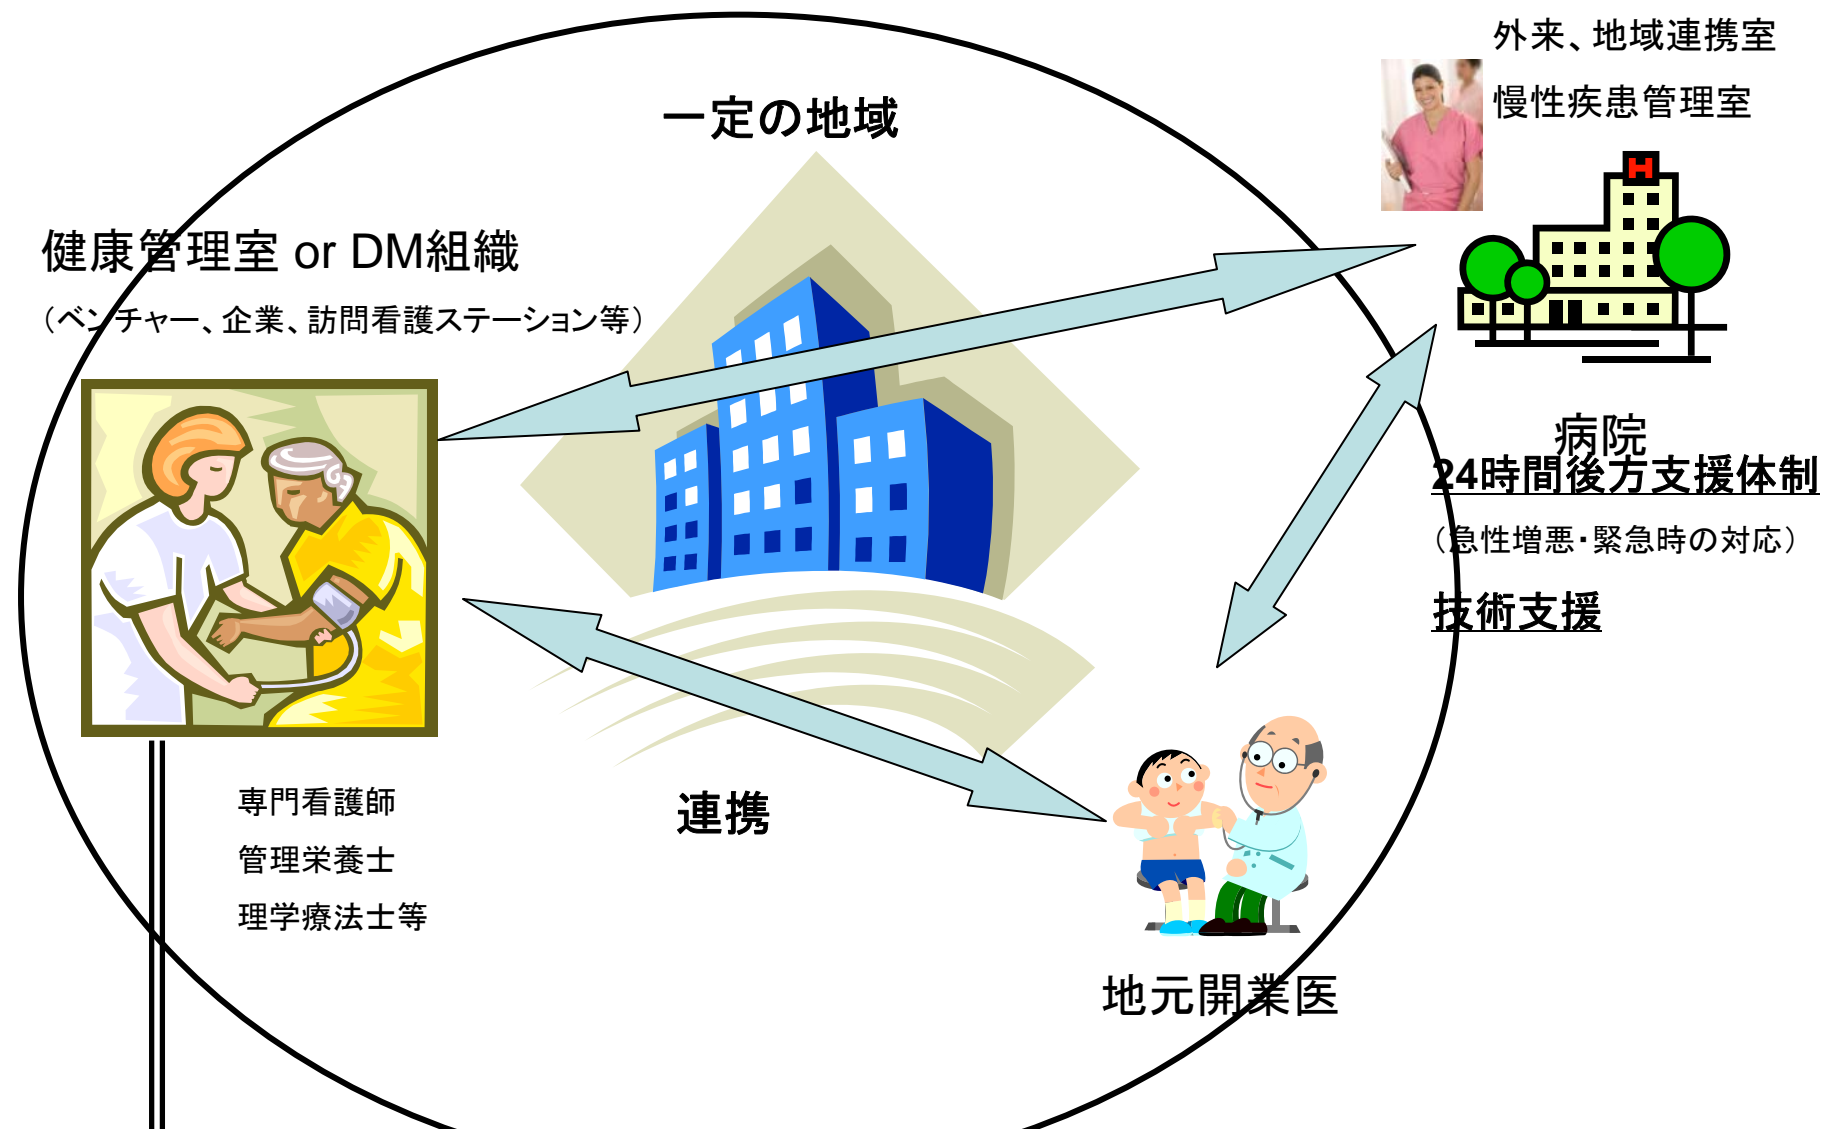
外来、地域連携室

慢性疾患管理室

一定の地域

健康管理室 or DM組織

（ベンチャー、企業、訪問看護ステーション等）

病院

24時間後方支援体制

（急性増悪・緊急時の対応）

技術支援

専門看護師

管理栄養士

理学療法士等

連携

地元開業医